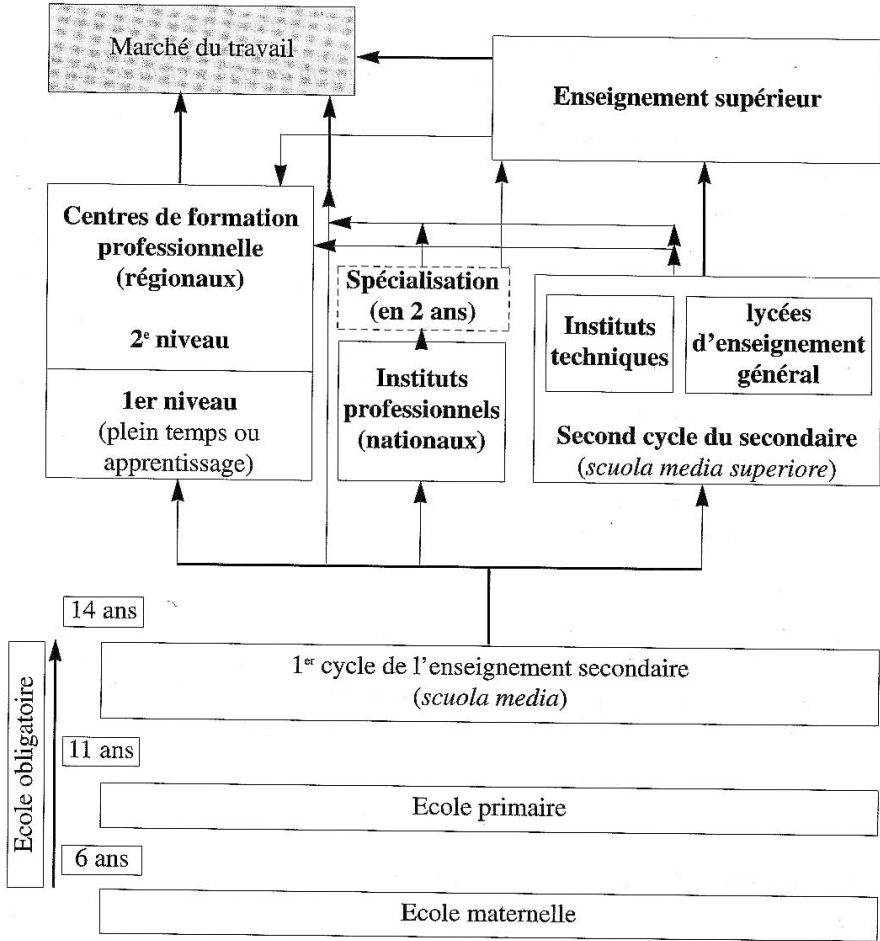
Marché du travail

Enseignement supérieur

Centres de formation professionnelle (régionaux)

2$^{e}$ niveau

1er niveau (plein temps ou apprentissage)

Spécialisation (en 2 ans)

Instituts professionnels (nationaux)

Instituts techniques

lycées d'enseignement général

Second cycle du secondaire (*scuola media superiore*)

14 ans

Ecole obligatoire

1$^{er}$ cycle de l'enseignement secondaire (*scuola media*)

11 ans

Ecole primaire

6 ans

Ecole maternelle